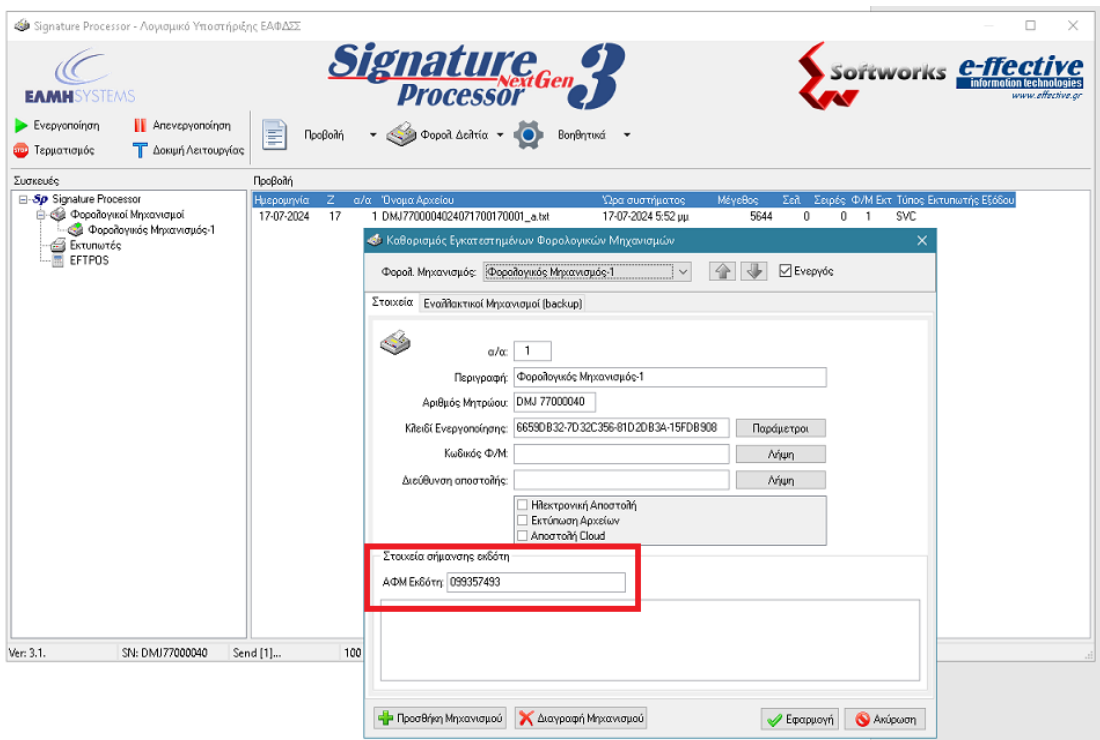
Signature Processor - Λογισμικό Υποστήριξης ΕΑΦΔΣΣ

ΕΛΜΗ SYSTEMS

Signature Processor NextGen 3

Softworks e-ffective information technologies www.effective.gr

Ενεργοποίηση
Απενεργοποίηση
Τερματισμός
Δοκιμή Λειτουργίας
Προβολή
Φορολ Δελτία
Βοηθητικά

Συσκευές
Signature Processor
Φορολογικοί Μηχανισμοί
Φορολογικός Μηχανισμός-1
Εκτυπωτές
EFTPOS

Προβολή

| Ημερομηνία | Z | α/α | Όνομα Αρχείου | Ώρα συστήματος | Μέγεθος | Σελ. | Σειρές | Φ/Μ | Εκτ | Τύπος Εκτυπωτής Εξόδου |
|---|---|---|---|---|---|---|---|---|---|---|
| 17-07-2024 | 17 | 1 | DMJ7700004024071700170001_a.txt | 17-07-2024 5:52 μμ | 5644 | 0 | 0 | 1 | | SVC |

Καθορισμός Εγκατεστημένων Φορολογικών Μηχανισμών

Φορολ. Μηχανισμός: Φορολογικός Μηχανισμός-1
Ενεργός

Στοιχεία
Εναλλακτικοί Μηχανισμοί (backup)

α/α: 1
Περιγραφή: Φορολογικός Μηχανισμός-1
Αριθμός Μητρώου: DMJ 77000040
Κλειδί Ενεργοποίησης: 6659DB32-7D32C356-81D2DB3A-15FDB908
Παράμετροι
Κωδικός Φ/Μ:
Λήψη
Διεύθυνση αποστολής:
Λήψη
Ηλεκτρονική Αποστολή
Εκτύπωση Αρχείων
Αποστολή Cloud

Στοιχεία σήμανσης εκδότη
ΑΦΜ Εκδότη: 099357493

Προσθήκη Μηχανισμού
Διαγραφή Μηχανισμού
Εφαρμογή
Ακύρωση

Ver: 3.1.
SN: DMJ77000040
Send [1]...
100